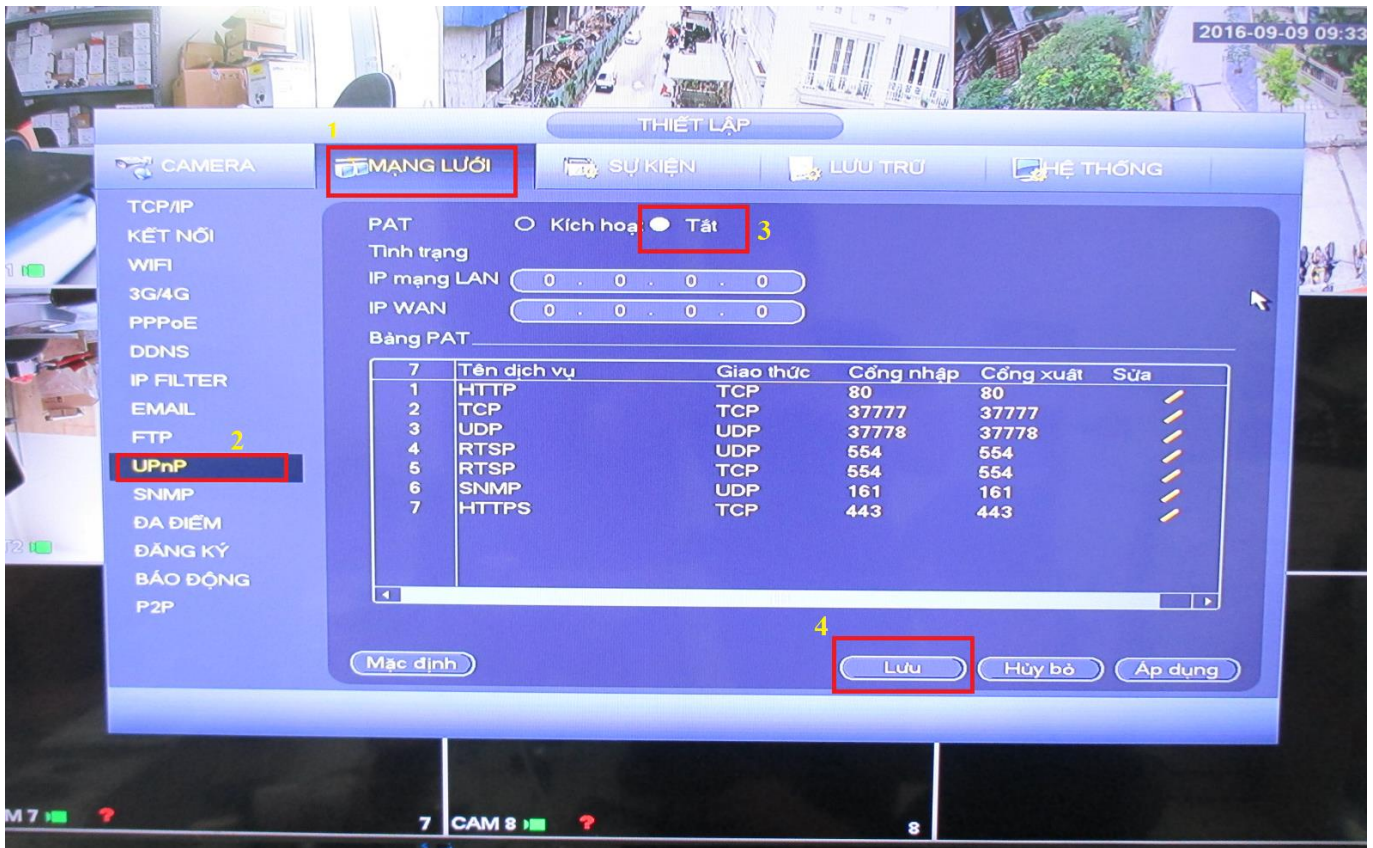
2016-09-09 09:33

THIẾT LẬP

1

CAMERA | MẠNG LƯỚI | SỰ KIỆN | LƯU TRỮ | HỆ THỐNG

TCP/IP
KẾT NỐI
WIFI
3G/4G
PPPoE
DDNS
IP FILTER
EMAIL
FTP
2
UPnP
SNMP
ĐA ĐIỂM
ĐĂNG KÝ
BÁO ĐỘNG
P2P

PAT ○ Kích hoạt ● Tắt 3

Tình trạng

IP mạng LAN 0 . 0 . 0 . 0

IP WAN 0 . 0 . 0 . 0

Bảng PAT

| 7 | Tên dịch vụ | Giao thức | Cổng nhập | Cổng xuất | Sửa |
|---|---|---|---|---|---|
| 1 | HTTP | TCP | 80 | 80 | |
| 2 | TCP | TCP | 37777 | 37777 | |
| 3 | UDP | UDP | 37778 | 37778 | |
| 4 | RTSP | UDP | 554 | 554 | |
| 5 | RTSP | TCP | 554 | 554 | |
| 6 | SNMP | UDP | 161 | 161 | |
| 7 | HTTPS | TCP | 443 | 443 | |

4

Mặc định | Lưu | Hủy bỏ | Áp dụng

M 7 | 7 | CAM 8 | 8